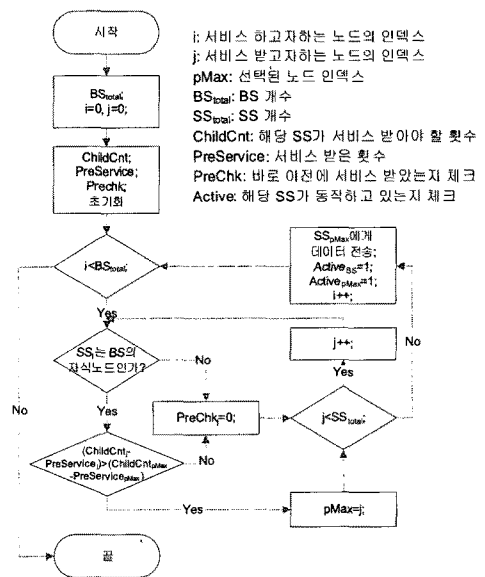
시작

$BS_{total}$;
i=0, j=0;

ChildCnt;
PreService;
Prechk;
초기화

i: 서비스 하고자하는 노드의 인덱스
j: 서비스 받고자하는 노드의 인덱스
pMax: 선택된 노드 인덱스
$BS_{total}$: BS 개수
$SS_{total}$: SS 개수
ChildCnt: 해당 SS가 서비스 받아야 할 횟수
PreService: 서비스 받은 횟수
PreChk: 바로 이전에 서비스 받았는지 체크
Active: 해당 SS가 동작하고 있는지 체크

$SS_{pMax}$에게
데이터 전송;
$Active_{SS}$=1;
$Active_{pMax}$=1;
i++;

i<$BS_{total}$;

Yes

$SS_j$는 BS의 자식노드인가?

No

j++;

Yes

No

No

Yes

$PreChk_j$=0;

j<$SS_{total}$;

($ChildCnt_j$-$PreService_j$)>($ChildCnt_{pMax}$-$PreService_{pMax}$)

No

Yes

pMax=j;

끝